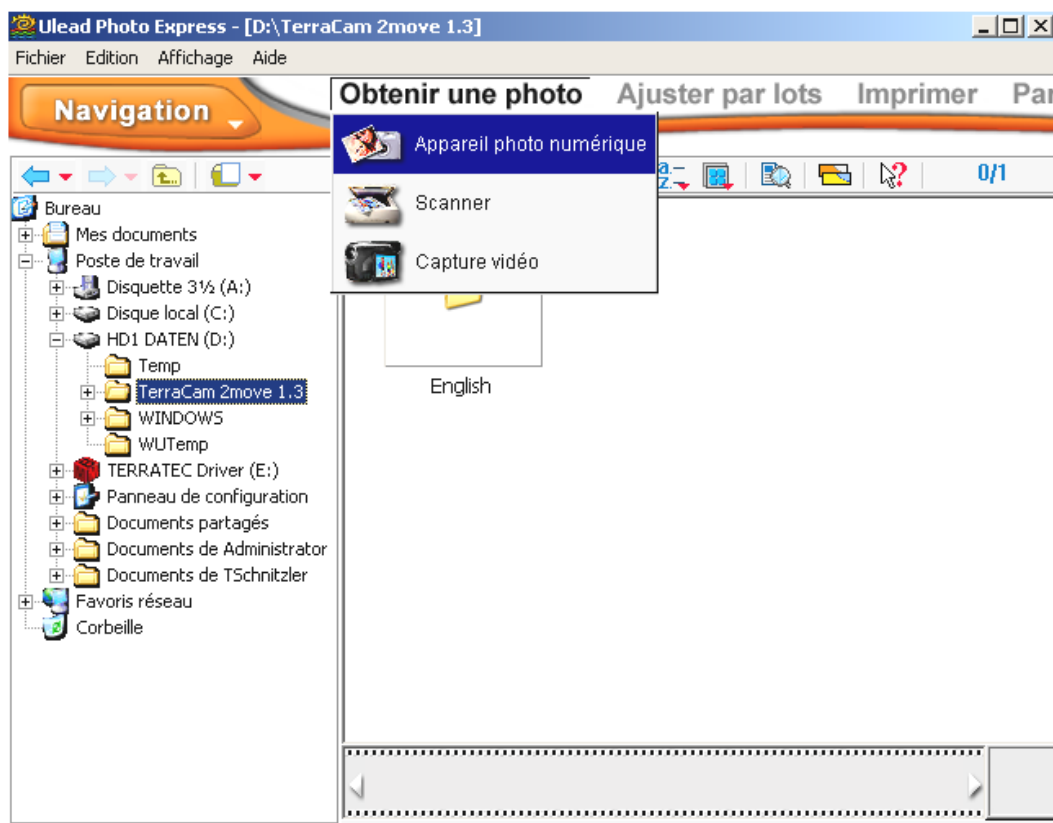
Ulead Photo Express - [D:\TerraCam 2move 1.3]

Fichier Edition Affichage Aide

Navigation

Obtenir une photo Ajuster par lots Imprimer Par

Appareil photo numérique

Scanner

Capture vidéo

0/1

Bureau
Mes documents
Poste de travail
Disquette 3½ (A:)
Disque local (C:)
HD1 DATEN (D:)
Temp
TerraCam 2move 1.3
WINDOWS
WUTemp
TERRATEC Driver (E:)
Panneau de configuration
Documents partagés
Documents de Administrator
Documents de TSchnitzler
Favoris réseau
Corbeille

English